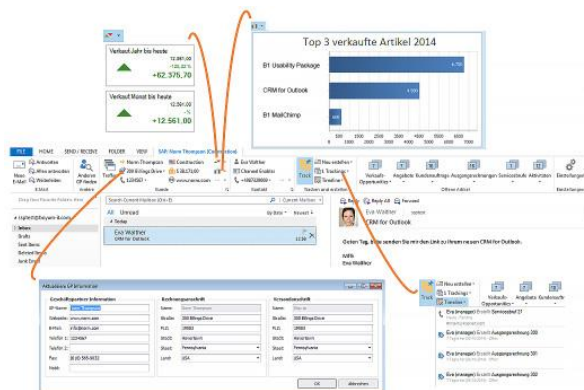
Verkauf Jahr bis heute
+62.375,70

Verkauf Monat bis heute
+12.561,00

Top 3 verkaufte Artikel 2014

B1 Usability Package
CRM for Outlook
B1 MailChimp

FILE HOME SEND / RECEIVE FOLDER VIEW SAP: Norm Thompson

Norm Thompson
Construction
Eva Walther
Track
Timeline

Search Current Mailbox
All Unread
By Date
Today
Eva Walther
CRM for Outlook

Reply Reply All Forward
Eva Walther
CRM for Outlook

Guten Tag, bitte senden Sie mir den Link zu Ihrem neuen CRM for Outlook.

MfG
Eva Walther

Aktualisiere GP Informationen
Geschäftspartner Information
Rechnungsanschrift
Versandanschrift
GP Name
Website
E-Mail
Telefon 1
Telefon 2
Fax
Mobil
Name
Straße
PLZ
Stadt
Land
USA
Pennsylvania
OK
Abbrechen

Track
Timeline
Verkaufs-Opportunity
Angebote
Kundenaufträge